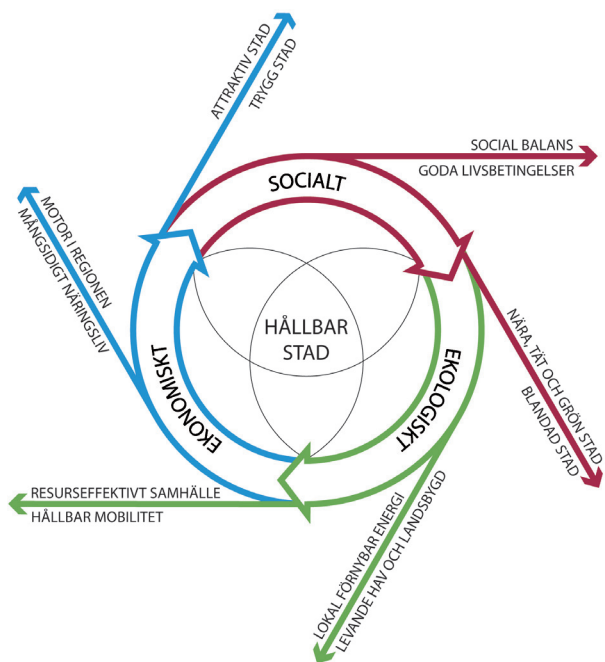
ATTRAKTIV STAD
TRYGG STAD

SOCIAL BALANS
GODA LIVSBETINGELSER

SOCIALT

MOTOR I REGIONEN
MÅNGSIDIGT NÄRINGSLIV

HÅLLBAR
STAD

EKONOMISKT

EKOLOGISKT

NÄRA, TÄT OCH GRÖN STAD
BLANDAD STAD

RESURSEFFEKTIVT SAMHÄLLE
HÅLLBAR MOBILITET

LOKAL FÖRNYBAR ENERGI
LEVANDE HAV OCH LANDSBYGD